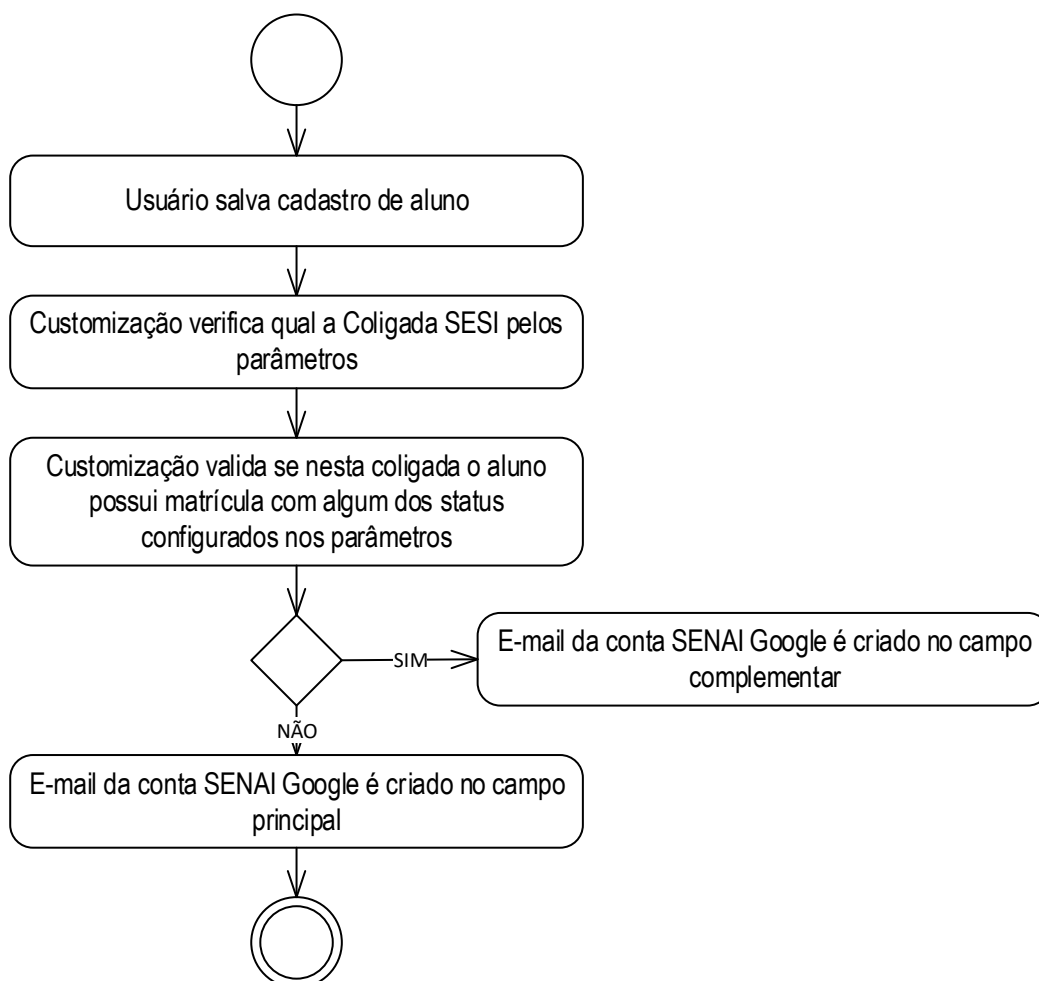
Usuário salva cadastro de aluno

Customização verifica qual a Coligada SESI pelos parâmetros

Customização valida se nesta coligada o aluno possui matrícula com algum dos status configurados nos parâmetros

SIM

E-mail da conta SENAI Google é criado no campo complementar

NÃO

E-mail da conta SENAI Google é criado no campo principal